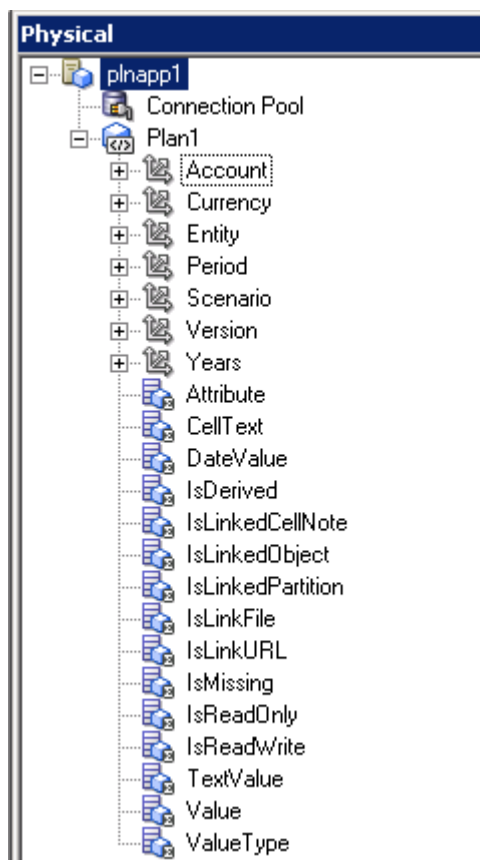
Physical

plnapp1
Connection Pool
Plan1
Account
Currency
Entity
Period
Scenario
Version
Years
Attribute
CellText
DateValue
IsDerived
IsLinkedCellNote
IsLinkedObject
IsLinkedPartition
IsLinkFile
IsLinkURL
IsMissing
IsReadOnly
IsReadWrite
TextValue
Value
ValueType